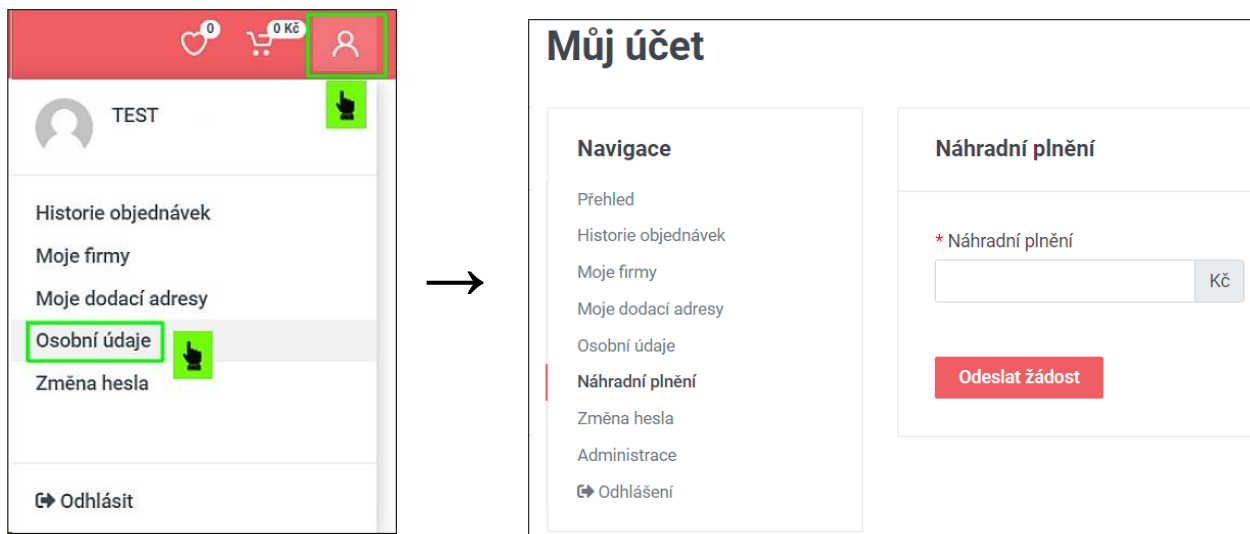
0 0 Kč

TEST

Historie objednávek
Moje firmy
Moje dodací adresy
Osobní údaje
Změna hesla

Odhlásit

Můj účet

Navigace

Přehled
Historie objednávek
Moje firmy
Moje dodací adresy
Osobní údaje
Náhradní plnění
Změna hesla
Administrace
Odhlášení

Náhradní plnění

* Náhradní plnění

Kč

Odeslat žádost